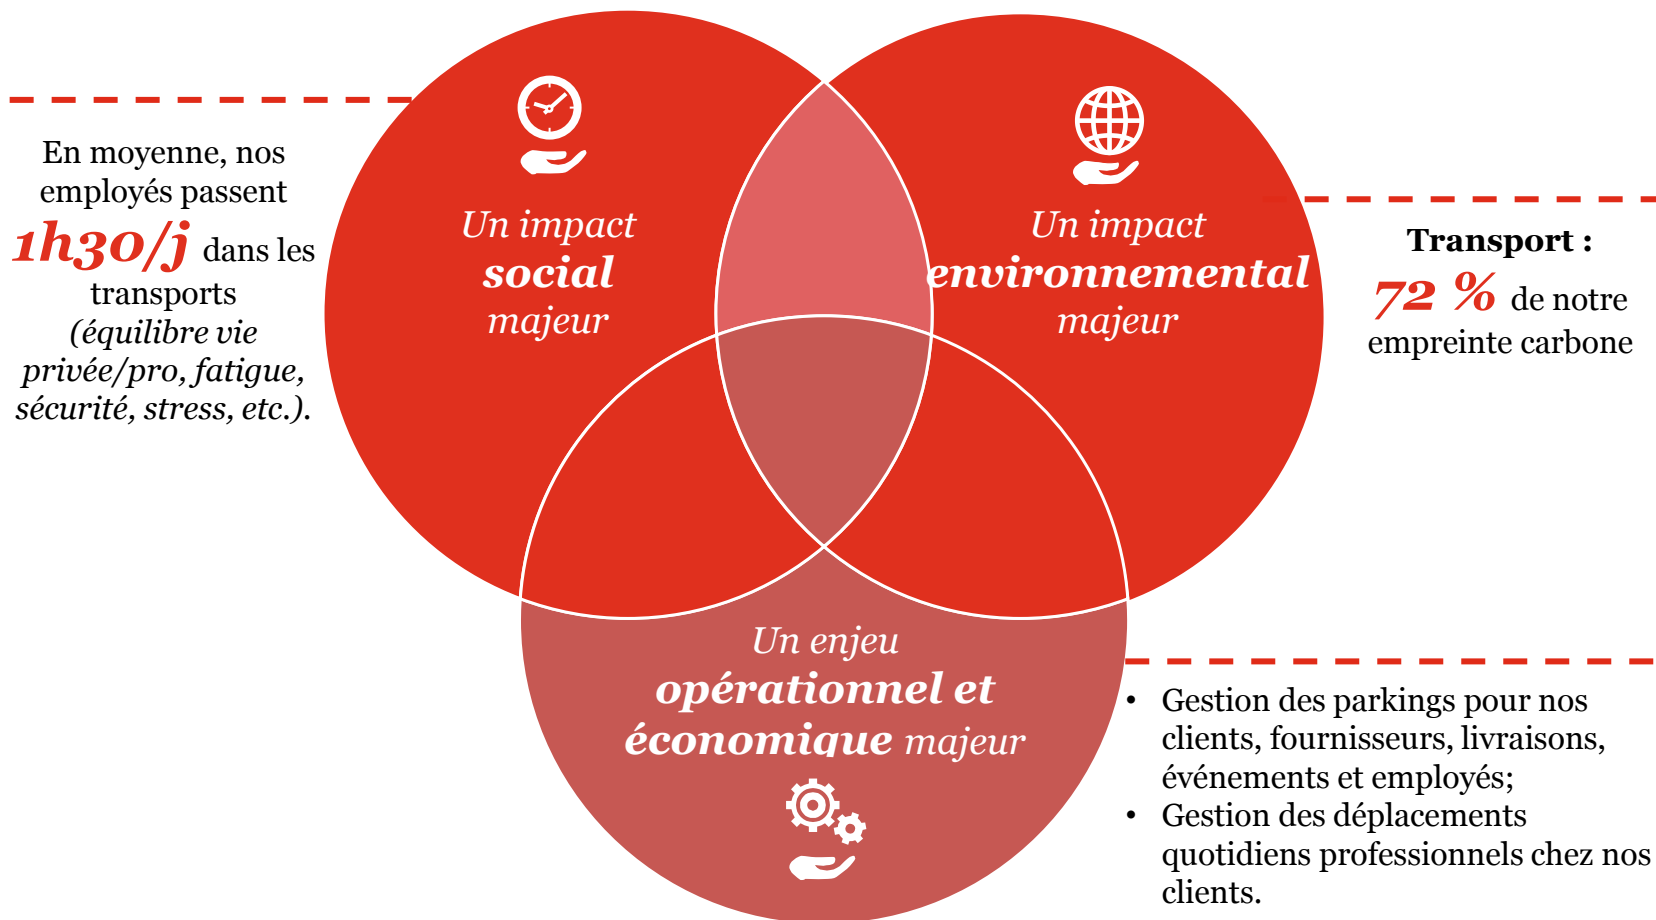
En moyenne, nos employés passent 1h30/j dans les transports (équilibre vie privée/pro, fatigue, sécurité, stress, etc.).

Un impact social majeur

Un impact environnemental majeur

Transport : 72 % de notre empreinte carbone

Un enjeu opérationnel et économique majeur

• Gestion des parkings pour nos clients, fournisseurs, livraisons, événements et employés;
• Gestion des déplacements quotidiens professionnels chez nos clients.